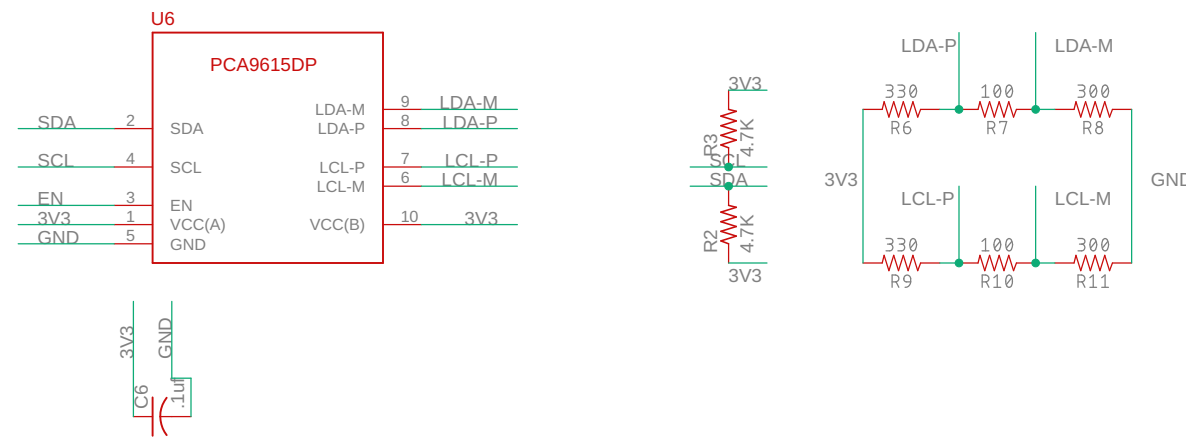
U6

PCA9615DP

SDA 2 SDA
SCL 4 SCL
EN 3 EN
3V3 1 VCC(A)
GND 5 GND

LDA-M 9 LDA-M
LDA-P 8 LDA-P
LCL-P 7 LCL-P
LCL-M 6 LCL-M
VCC(B) 10 3V3

3V3
R3 4.7K
SCL
SDA
R2 4.7K
3V3

LDA-P
LDA-M
330 R6
100 R7
300 R8
3V3
GND
LCL-P
LCL-M
330 R9
100 R10
300 R11

3V3
GND
C6
.1uF